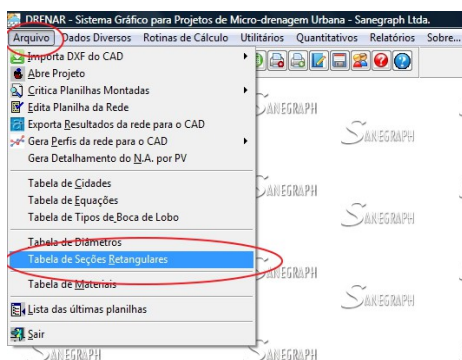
DRENAR - Sistema Gráfico para Projetos de Micro-drenagem Urbana - Sanegraph Ltda.

Arquivo Dados Diversos Rotinas de Cálculo Utilitários Quantitativos Relatórios Sobre...

Importa DXF do CAD
Abre Projeto
Critica Planilhas Montadas
Edita Planilha da Rede
Exporta Resultados da rede para o CAD
Gera Perfis da rede para o CAD
Gera Detalhamento do N.A. por PV
Tabela de Cidades
Tabela de Equações
Tabela de Tipos de Boca de Lobo
Tabela de Diâmetros
Tabela de Seções Retangulares
Tabela de Materiais
Lista das últimas planilhas
Sair

SANEGRAPH
SANEGRAPH
SANEGRAPH
SANEGRAPH
SANEGRAPH
SANEGRAPH
SANEGRAPH
SANEGRAPH